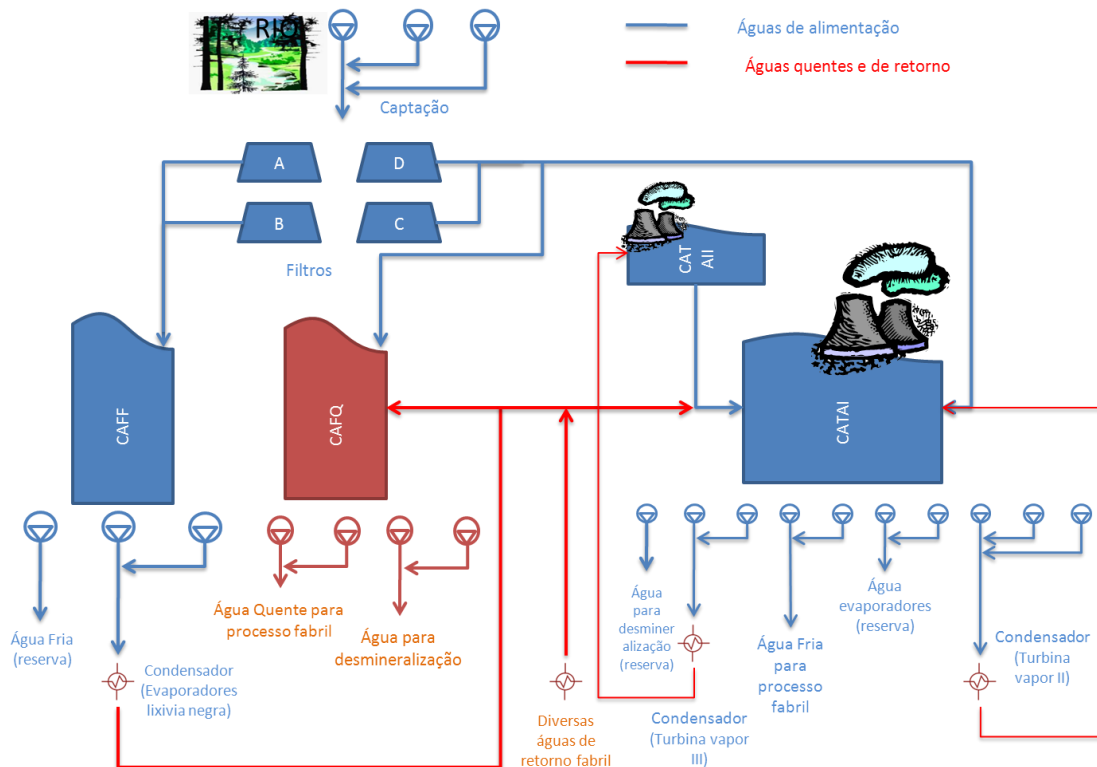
RIO

Águas de alimentação

Águas quentes e de retorno

Captação

A

D

B

C

Filtros

CAT AII

CAFF

CAFQ

CATAI

Água Fria (reserva)

Condensador (Evaporadores lixivia negra)

Água Quente para processo fabril

Água para desmineralização

Diversas águas de retorno fabril

Água para desmineralização (reserva)

Condensador (Turbina vapor III)

Água Fria para processo fabril

Água evaporadores (reserva)

Condensador (Turbina vapor II)